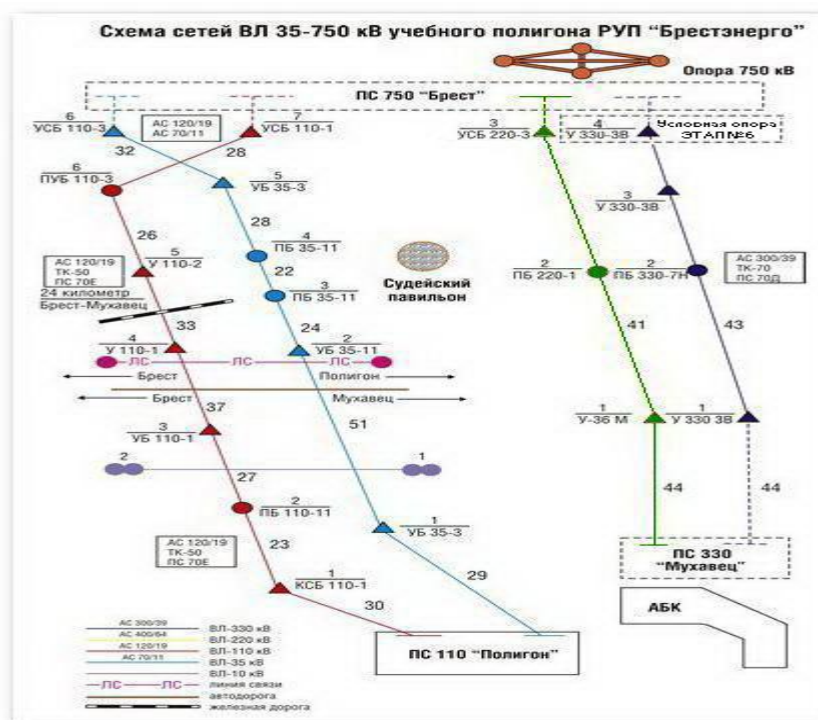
Схема сетей ВЛ 35-750 кВ учебного полигона РУП "Брестэнерго"

Опора 750 кВ

ПС 750 "Брест"

6
УСБ 110-3

АС 120/19
АС 70/11

7
УСБ 110-1

3
УСБ 220-3

4
У 330-3В

Условная опора
ЭТАП№6

32

28

6
ПУБ 110-3

5
УБ 35-3

3
У 330-3В

28

26

4
ПБ 35-11

АС 120/19
ТК-50
ПС 70Е

5
У 110-2

22

Судейский павильон

2
ПБ 220-1

2
ПБ 330-7Н

АС 300/39
ТК-70
ПС 70Д

24 километр
Брест-Мухавец

3
ПБ 35-11

41

43

33

24

4
У 110-1

2
УБ 35-11

ЛС

ЛС

ЛС

Брест

Полигон

Брест

Мухавец

37

51

1
У-36 М

1
У 330 3В

3
УБ 110-1

2

1

27

44

44

2
ПБ 110-11

1
УБ 35-3

АС 120/19
ТК-50
ПС 70Е

23

ПС 330
"Мухавец"

1
КСБ 110-1

29

30

АБК

АС 300/39 ВЛ-330 кВ
АС 400/64 ВЛ-220 кВ
АС 120/19 ВЛ-110 кВ
АС 70/11 ВЛ-35 кВ
ВЛ-10 кВ
ЛС ЛС линия связи
автодорога
железная дорога

ПС 110 "Полигон"